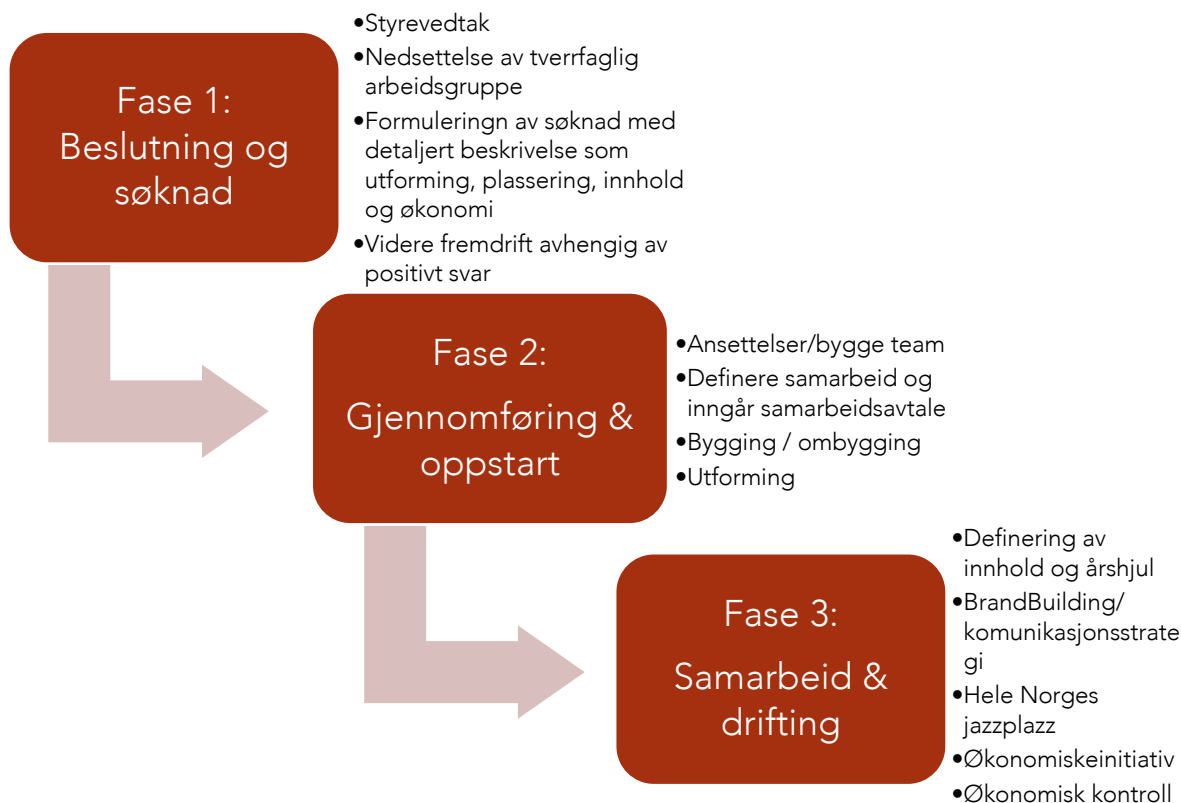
Fase 1: Beslutning og søknad

•Styrevedtak
•Nedsettelse av tverrfaglig arbeidsgruppe
•Formuleringn av søknad med detaljert beskrivelse som utforming, plassering, innhold og økonomi
•Videre fremdrift avhengig av positivt svar

Fase 2: Gjennomføring & oppstart

•Ansettelser/bygge team
•Definere samarbeid og inngår samarbeidsavtale
•Bygging / ombygging
•Utforming

Fase 3: Samarbeid & drifting

•Definering av innhold og årshjul
•BrandBuilding/ komunikasjonsstrategi
•Hele Norges jazzplazz
•Økonomiskeinitiativ
•Økonomisk kontroll